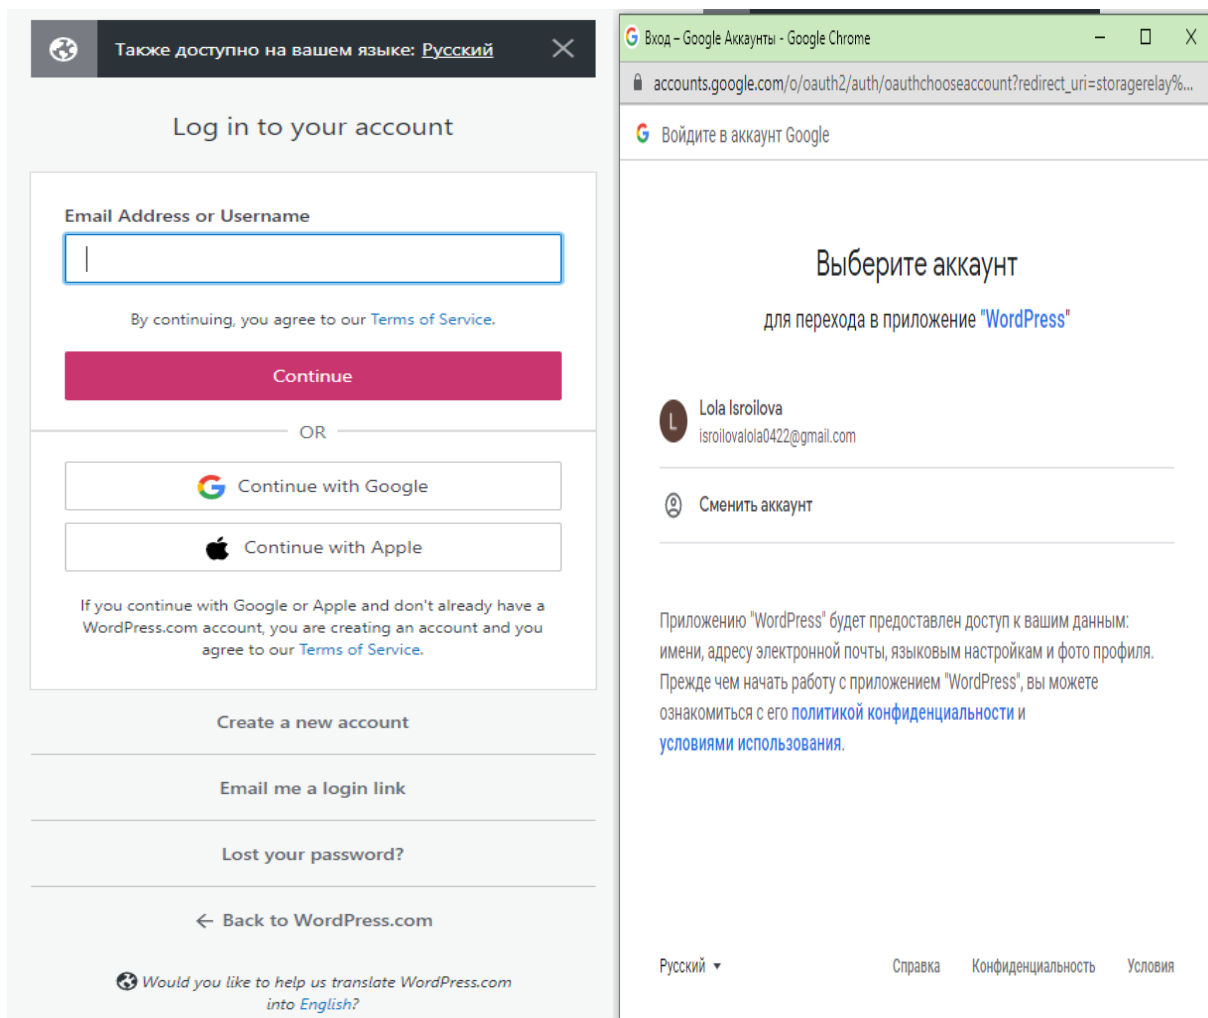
Также доступно на вашем языке: Русский

Log in to your account

Email Address or Username

By continuing, you agree to our Terms of Service.

Continue

OR

Continue with Google

Continue with Apple

If you continue with Google or Apple and don't already have a WordPress.com account, you are creating an account and you agree to our Terms of Service.

Create a new account

Email me a login link

Lost your password?

← Back to WordPress.com

Would you like to help us translate WordPress.com into English?

Вход – Google Аккаунты - Google Chrome

accounts.google.com/o/oauth2/auth/oauthchooseaccount?redirect_uri=storagerelay%...

Войдите в аккаунт Google

Выберите аккаунт

для перехода в приложение "WordPress"

L Lola Isroilova
isroilovalola0422@gmail.com

Сменить аккаунт

Приложению "WordPress" будет предоставлен доступ к вашим данным: имени, адресу электронной почты, языковым настройкам и фото профиля. Прежде чем начать работу с приложением "WordPress", вы можете ознакомиться с его политикой конфиденциальности и условиями использования.

Русский ▾

Справка Конфиденциальность Условия